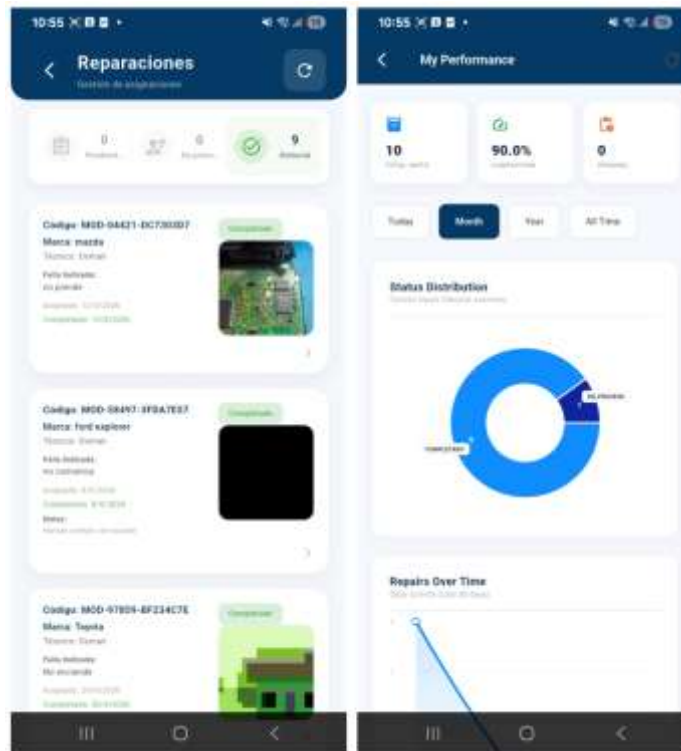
10:55

Reparaciones

Gestión de reparaciones

0
Pendiente

0
En proceso

9
Entregado

Codigo: MOD-04421-DC730307
Marca: mazda
Técnico: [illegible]
Falla Indicada:
no prende
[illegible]
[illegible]

Completado

Codigo: MOD-59497-3F0A7E07
Marca: ford explorer
Técnico: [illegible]
Falla Indicada:
no comunica
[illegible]
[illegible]
Notas:
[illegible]

Completado

Codigo: MOD-97809-BF234C7E
Marca: Toyota
Técnico: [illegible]
Falla Indicada:
No enciende
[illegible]
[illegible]

Completado

10:55

My Performance

10
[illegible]

90.0%
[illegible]

0
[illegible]

Today

Month

Year

All Time

Status Distribution
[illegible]

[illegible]

COMPLETADO

Repairs Over Time
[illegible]